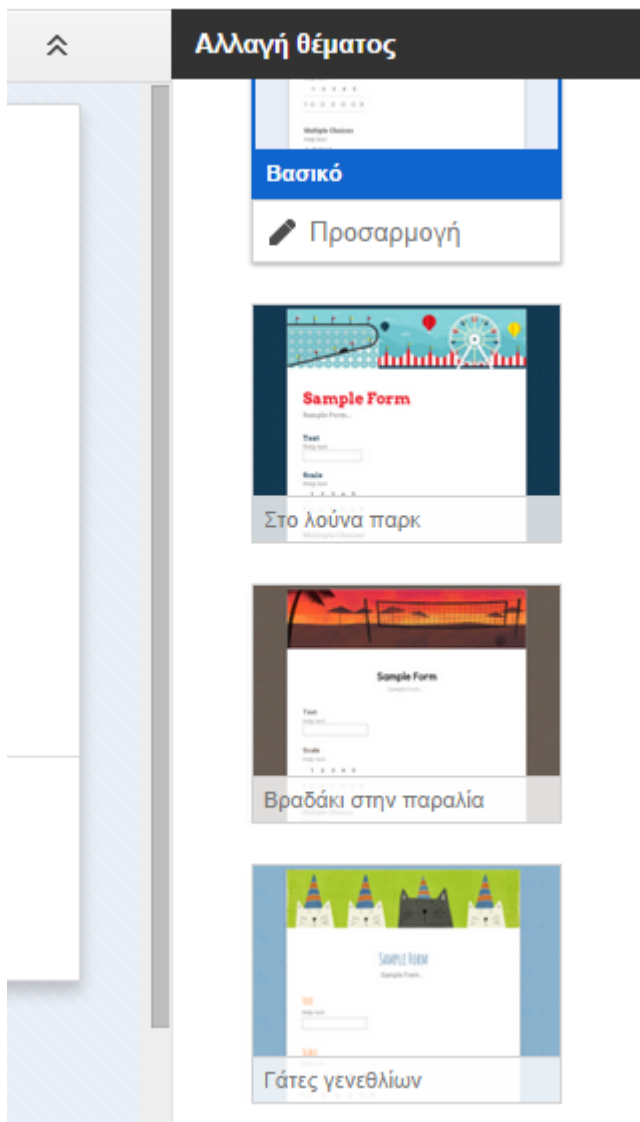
Αλλαγή θέματος

Multiple Choices

Βασικό

Προσαρμογή

Sample Form

Sample Form...

Text

Scale

Στο λούνα παρκ

Sample Form

Sample Form...

Text

Scale

Βραδάκι στην παραλία

Sample Form

Sample Form...

Text

Γάτες γενεθλίων